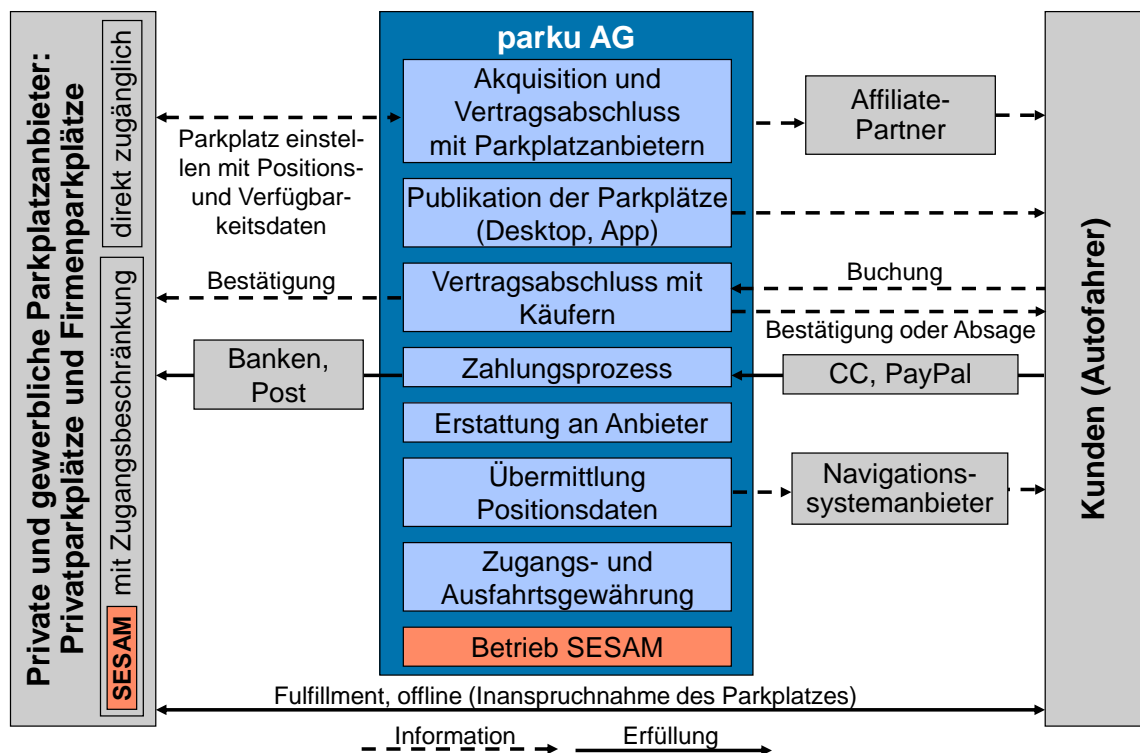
Private und gewerbliche Parkplatzanbieter: Privatparkplätze und Firmenparkplätze

direkt zugänglich

mit Zugangsbeschränkung

SESAM

Parkplatz einstellen mit Positions- und Verfügbarkeitsdaten

Bestätigung

Banken, Post

parku AG

Akquisition und Vertragsabschluss mit Parkplatzanbietern

Publikation der Parkplätze (Desktop, App)

Vertragsabschluss mit Käufern

Zahlungsprozess

Erstattung an Anbieter

Übermittlung Positionsdaten

Zugangs- und Ausfahrtsgewährung

Betrieb SESAM

Affiliate-Partner

Buchung

Bestätigung oder Absage

CC, PayPal

Navigationssystemanbieter

Kunden (Autofahrer)

Fulfillment, offline (Inanspruchnahme des Parkplatzes)

Information

Erfüllung